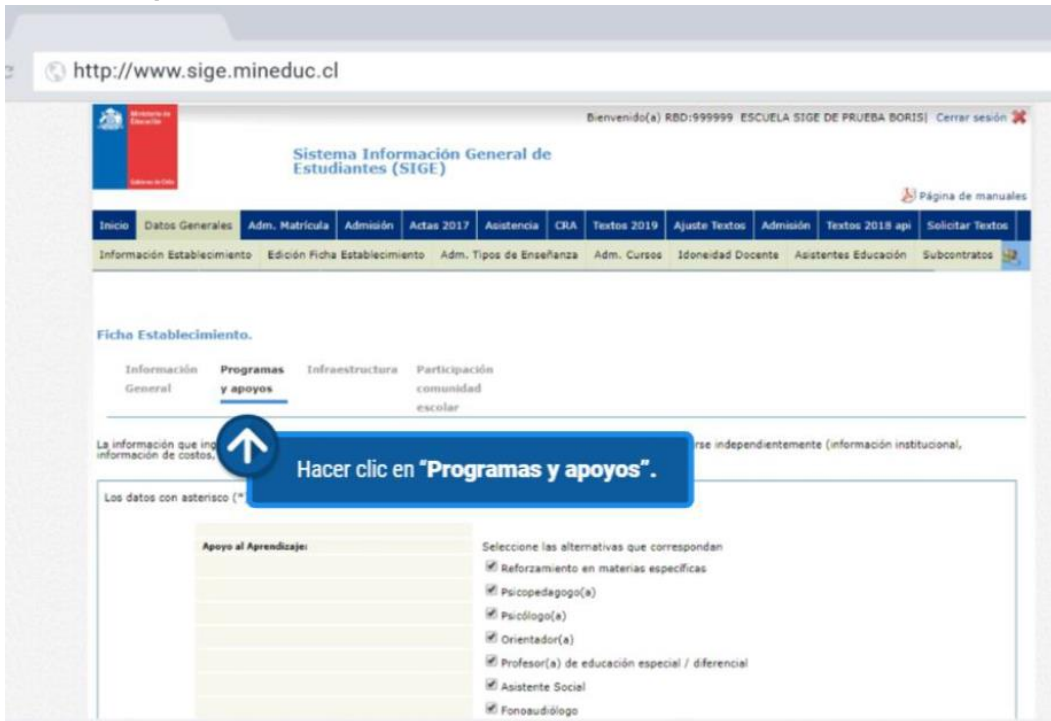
http://www.sige.mineduc.cl

Ministerio de Educación

Gobierno de Chile

Bienvenido(a) RBD:999999 ESCUELA SIGE DE PRUEBA BORIS| Cerrar sesión

Sistema Información General de Estudiantes (SIGE)

Página de manuales

Inicio | Datos Generales | Adm. Matrícula | Admisión | Actas 2017 | Asistencia | CRA | Textos 2019 | Ajuste Textos | Admisión | Textos 2018 api | Solicitar Textos

Información Establecimiento | Edición Ficha Establecimiento | Adm. Tipos de Enseñanza | Adm. Cursos | Idoneidad Docente | Asistentes Educación | Subcontratos

Ficha Establecimiento.

Información General | Programas y apoyos | Infraestructura | Participación comunidad escolar

La información que ing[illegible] rse independientemente (información institucional, información de costos,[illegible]

Hacer clic en "Programas y apoyos".

Los datos con asterisco (*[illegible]

Apoyo al Aprendizaje:

Seleccione las alternativas que correspondan

Reforzamiento en materias especificas

Psicopedagogo(a)

Psicólogo(a)

Orientador(a)

Profesor(a) de educación especial / diferencial

Asistente Social

Fonoaudiólogo